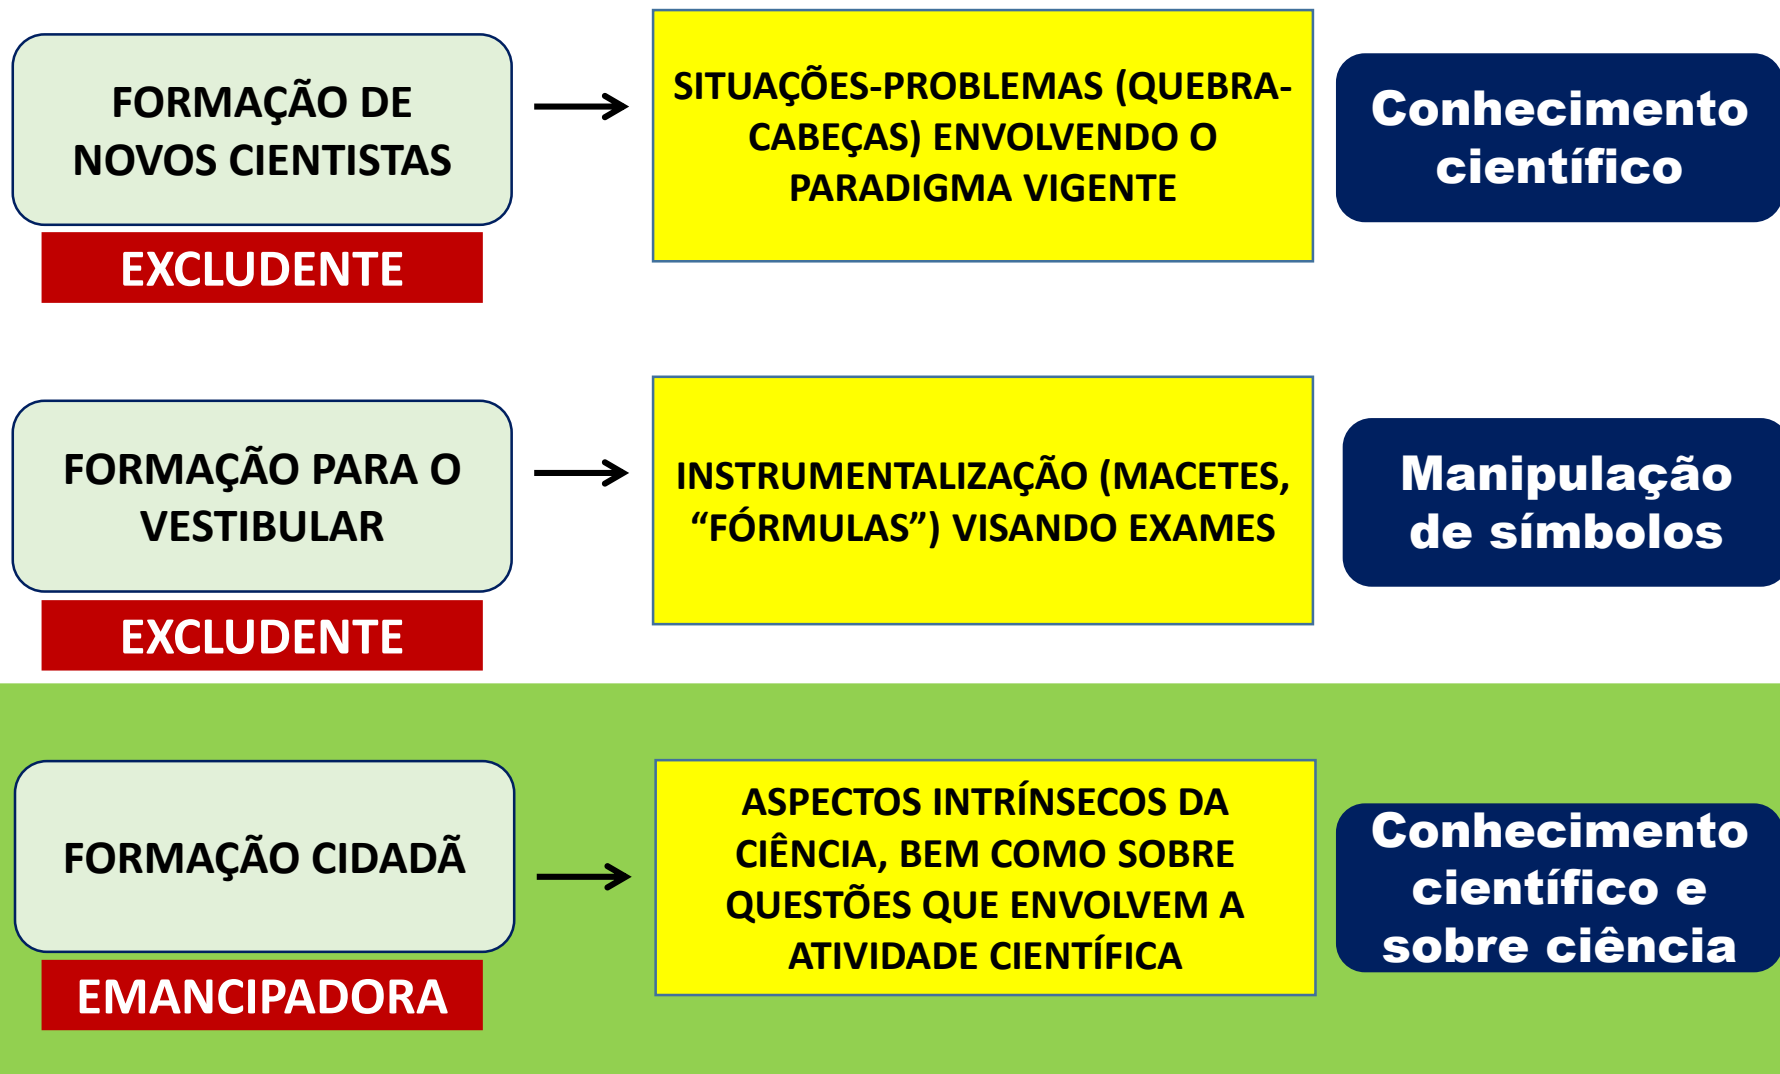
FORMAÇÃO DE NOVOS CIENTISTAS

EXCLUDENTE

SITUAÇÕES-PROBLEMAS (QUEBRA-CABEÇAS) ENVOLVENDO O PARADIGMA VIGENTE

Conhecimento científico

FORMAÇÃO PARA O VESTIBULAR

EXCLUDENTE

INSTRUMENTALIZAÇÃO (MACETES, “FÓRMULAS”) VISANDO EXAMES

Manipulação de símbolos

FORMAÇÃO CIDADÃ

EMANCIPADORA

ASPECTOS INTRÍNSECOS DA CIÊNCIA, BEM COMO SOBRE QUESTÕES QUE ENVOLVEM A ATIVIDADE CIENTÍFICA

Conhecimento científico e sobre ciência